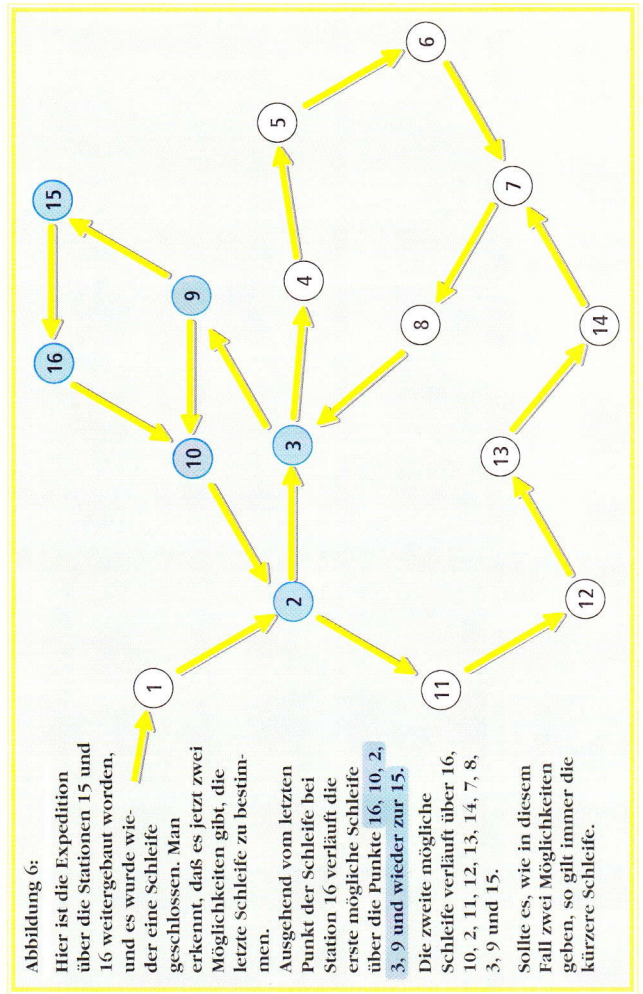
Abbildung 6:

Hier ist die Expedition über die Stationen 15 und 16 weitergebaut worden, und es wurde wieder eine Schleife geschlossen. Man erkennt, daß es jetzt zwei Möglichkeiten gibt, die letzte Schleife zu bestimmen.

Ausgehend vom letzten Punkt der Schleife bei Station 16 verläuft die erste mögliche Schleife über die Punkte 16, 10, 2, 3, 9 und wieder zur 15.

Die zweite mögliche Schleife verläuft über 16, 10, 2, 11, 12, 13, 14, 7, 8, 3, 9 und 15.

Sollte es, wie in diesem Fall zwei Möglichkeiten geben, so gilt immer die kürzere Schleife.

1
2
3
4
5
6
7
8
9
10
11
12
13
14
15
16